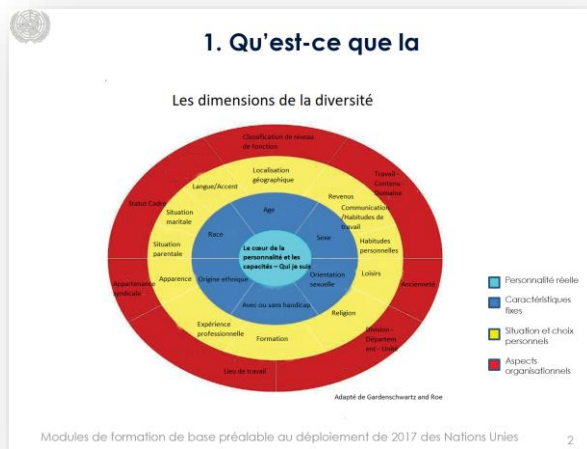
1. Qu'est-ce que la

Les dimensions de la diversité

Classification de niveau de fonction

Travail – Contenu – Domaine

Statut Cadre

Appartenance syndicale

Ancienneté

Division – Département – Unité

Lieu de travail

Localisation géographique

Langue/Accent

Revenus

Situation maritale

Communication/Habitudes de travail

Situation parentale

Habitudes personnelles

Apparence

Loisirs

Religion

Expérience professionnelle

Formation

Age

Race

Sexe

Origine ethnique

Orientation sexuelle

Avec ou sans handicap

Le cœur de la personnalité et les capacités – Qui je suis

Personnalité réelle

Caractéristiques fixes

Situation et choix personnels

Aspects organisationnels

Adapté de Gardenschwartz and Roe

Modules de formation de base préalable au déploiement de 2017 des Nations Unies

2